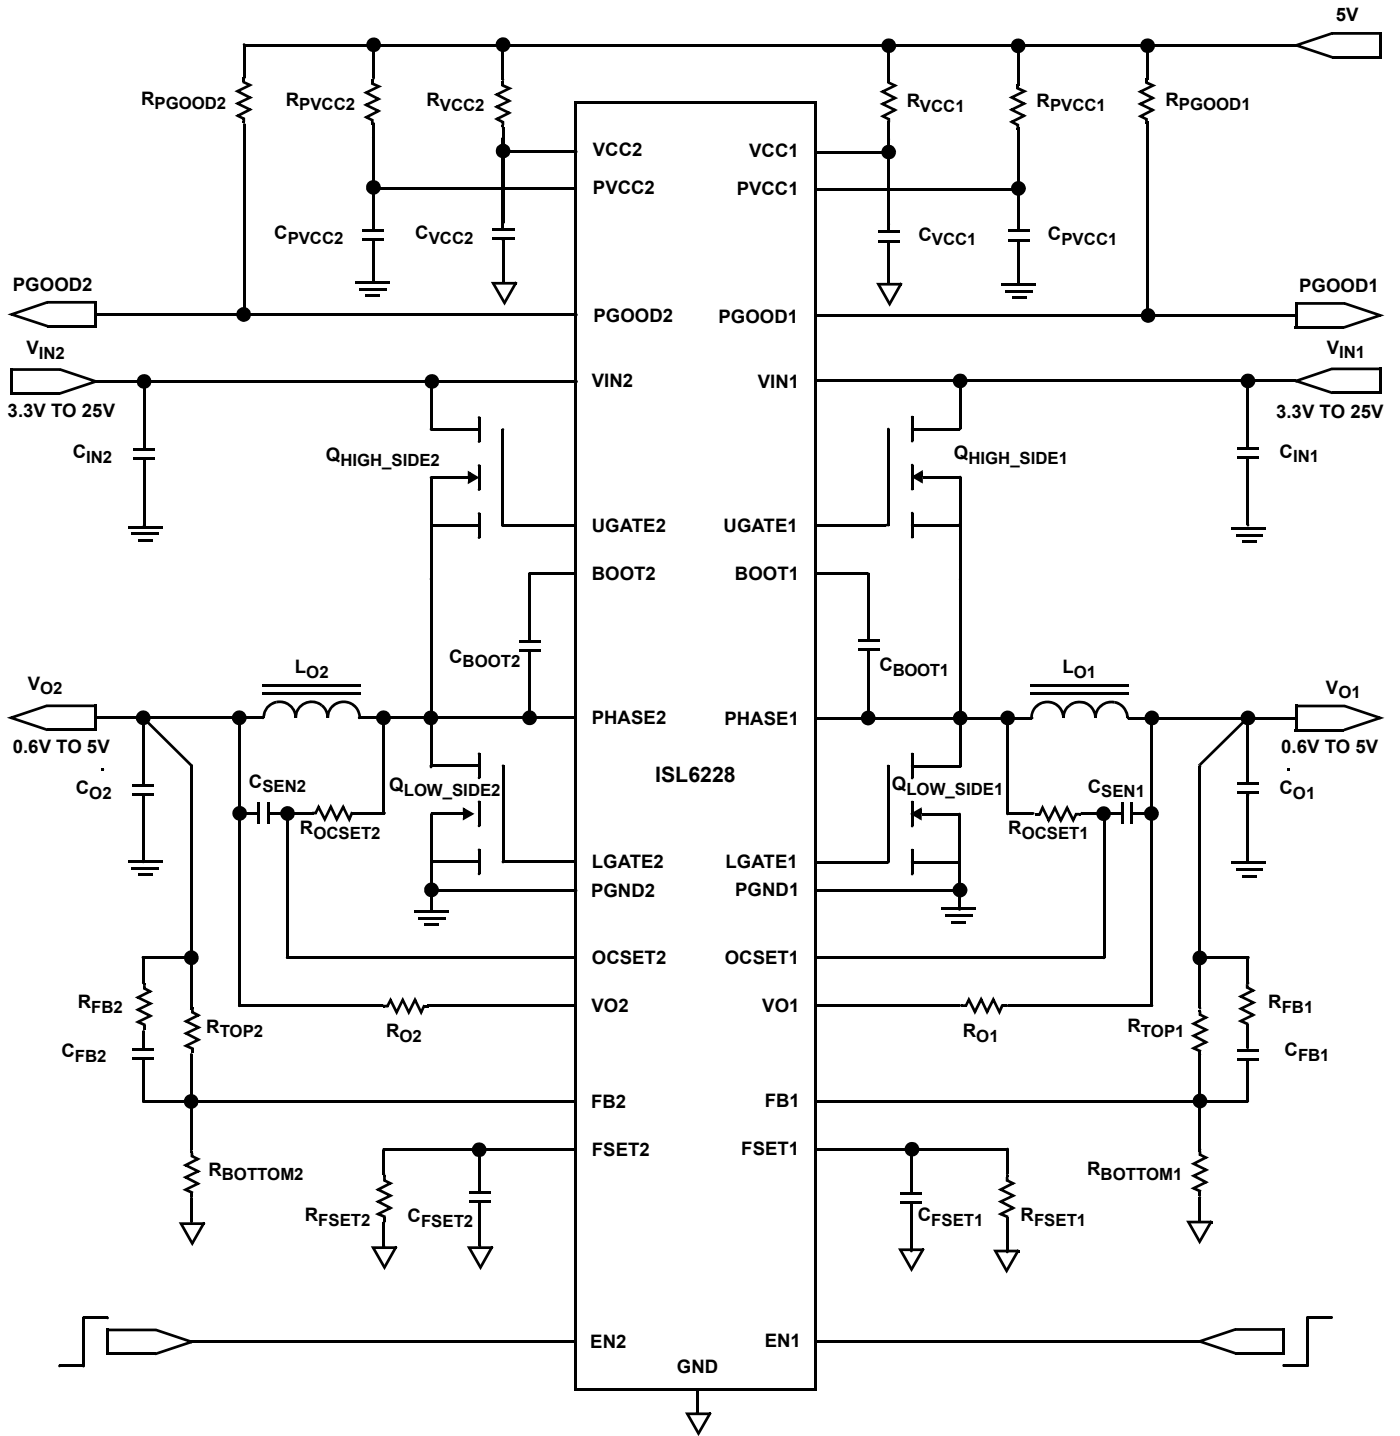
5V

$R_{PGOOD2}$ $R_{PVCC2}$ $R_{VCC2}$ $R_{VCC1}$ $R_{PVCC1}$ $R_{PGOOD1}$

VCC2 VCC1
PVCC2 PVCC1

$C_{PVCC2}$ $C_{VCC2}$ $C_{VCC1}$ $C_{PVCC1}$

PGOOD2 PGOOD1
PGOOD2 PGOOD1

$V_{IN2}$ $V_{IN1}$
VIN2 VIN1
3.3V TO 25V 3.3V TO 25V

$C_{IN2}$ $C_{IN1}$

$Q_{HIGH\_SIDE2}$ $Q_{HIGH\_SIDE1}$

UGATE2 UGATE1
BOOT2 BOOT1

$C_{BOOT2}$ $C_{BOOT1}$

$L_{O2}$ $L_{O1}$
$V_{O2}$ $V_{O1}$
PHASE2 PHASE1
0.6V TO 5V 0.6V TO 5V

$C_{O2}$ $C_{SEN2}$ ISL6228 $C_{SEN1}$ $C_{O1}$
$Q_{LOW\_SIDE2}$ $Q_{LOW\_SIDE1}$
$R_{OCSET2}$ $R_{OCSET1}$

LGATE2 LGATE1
PGND2 PGND1
OCSET2 OCSET1

$R_{FB2}$ VO2 VO1 $R_{FB1}$
$R_{TOP2}$ $R_{O2}$ $R_{O1}$ $R_{TOP1}$
$C_{FB2}$ $C_{FB1}$

FB2 FB1
FSET2 FSET1

$R_{BOTTOM2}$ $R_{BOTTOM1}$
$R_{FSET2}$ $C_{FSET2}$ $C_{FSET1}$ $R_{FSET1}$

EN2 EN1
GND